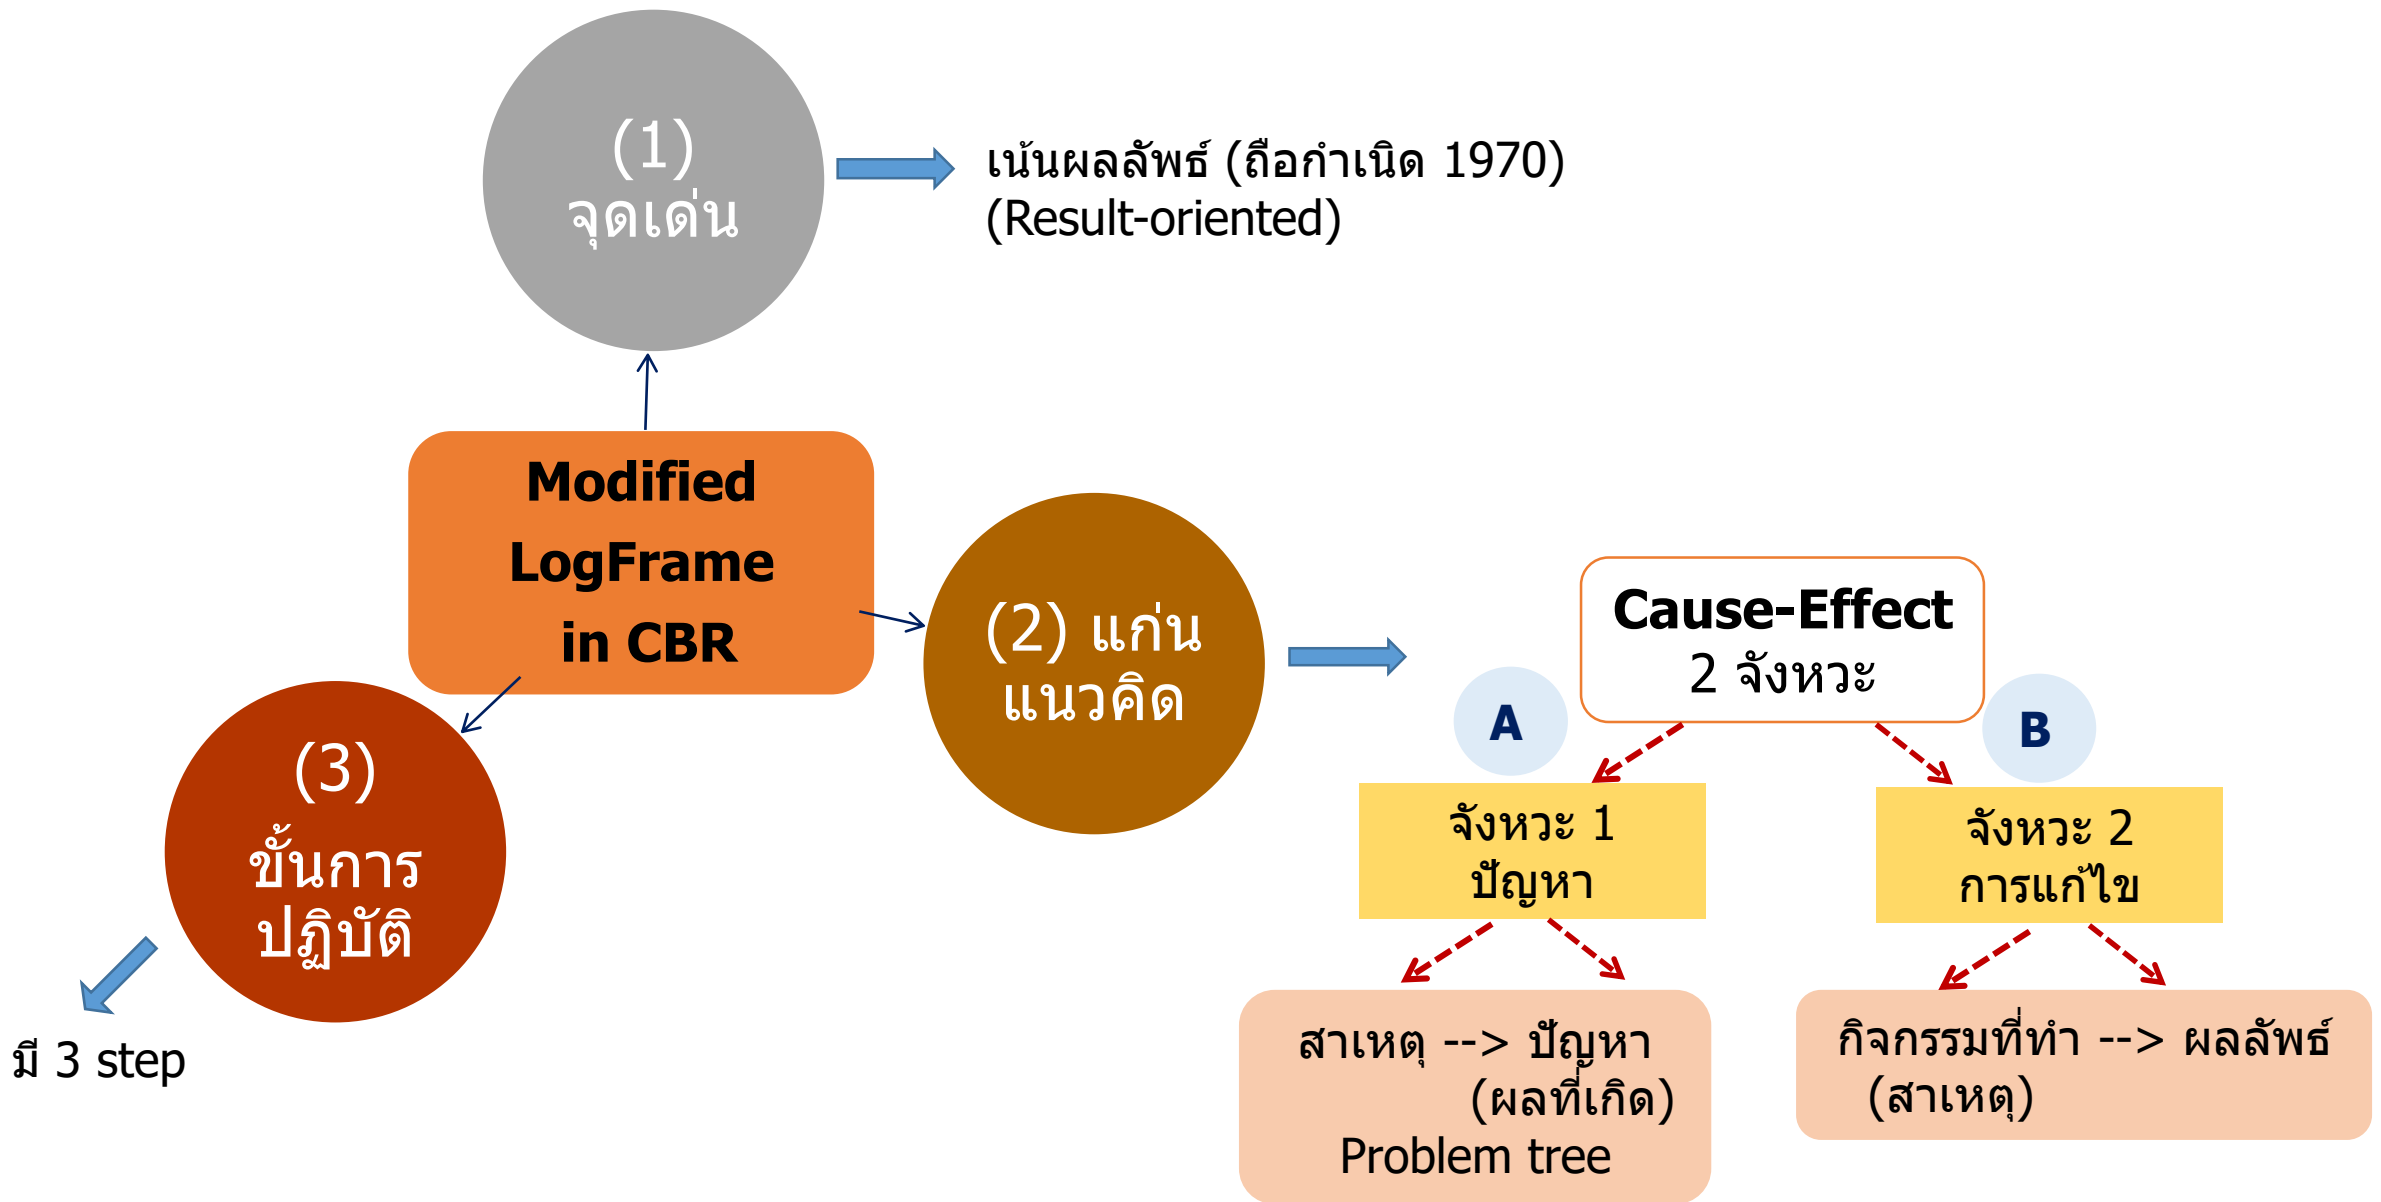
(1)
จุดเด่น

เน้นผลลัพธ์ (ถือกำเนิด 1970)
(Result-oriented)

Modified
LogFrame
in CBR

(2) แก่น
แนวคิด

Cause-Effect
2 จังหวะ

A

B

จังหวะ 1
ปัญหา

จังหวะ 2
การแก้ไข

สาเหตุ --> ปัญหา
(ผลที่เกิด)
Problem tree

กิจกรรมที่ทำ --> ผลลัพธ์
(สาเหตุ)

(3)
ขั้นการ
ปฏิบัติ

มี 3 step